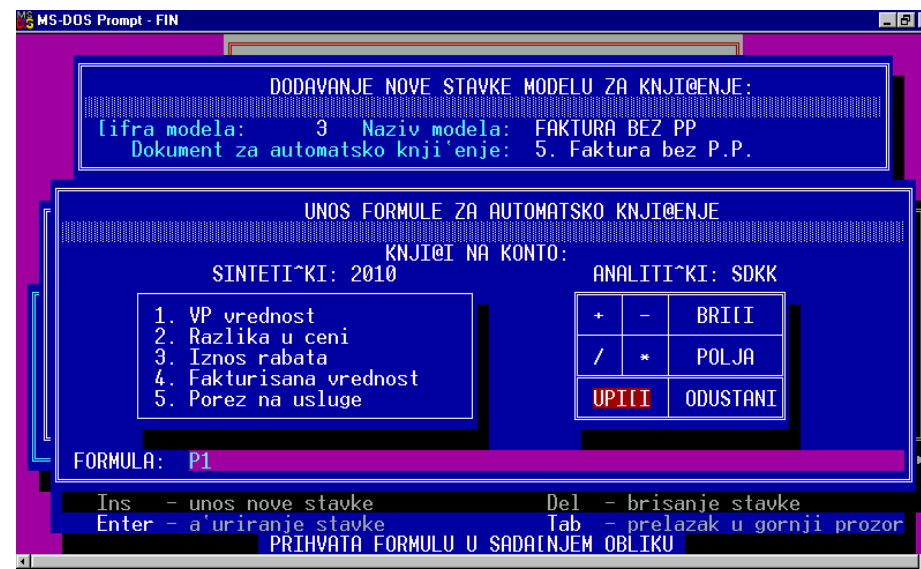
MS-DOS Prompt - FIN

DODAVANJE NOVE STAVKE MODELU ZA KNJI@ENJE:
[ifra modela: 3 Naziv modela: FAKTURA BEZ PP
Dokument za automatsko knji'enje: 5. Faktura bez P.P.

UNOS FORMULE ZA AUTOMATSKO KNJI@ENJE
KNJI@I NA KONTO:
SINTETI^KI: 2010
ANALITI^KI: SDKK

1. VP vrednost
2. Razlika u ceni
3. Iznos rabata
4. Fakturisana vrednost
5. Porez na usluge

| + | - | BRI[I |
|---|---|---|
| / | * | POLJA |
| UPI[I | | ODUSTANI |

FORMULA: P1

Ins - unos nove stavke
Del - brisanje stavke
Enter - a'uriranje stavke
Tab - prelazak u gornji prozor
PRIHVATA FORMULU U SADA[NJEM OBLIKU